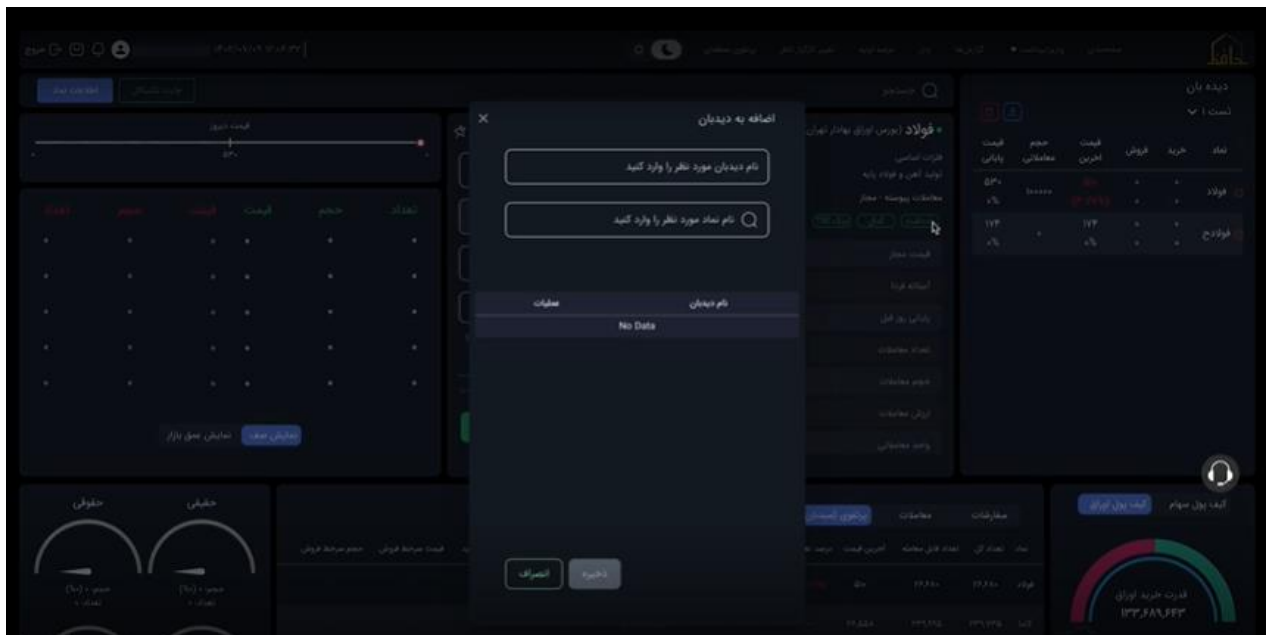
اضافه به دیدبان

نام دیدبان مورد نظر را وارد کنید

نام نماد مورد نظر را وارد کنید

| نام دیدبان | عملیات |
|---|---|
| No Data | |

ذخیره
انصراف

دیده بان
تست ۱

| نماد | خرید | فروش | قیمت آخرین | حجم معاملات | قیمت پایانی |
|---|---|---|---|---|---|
| فولاد | | | | | ۵۳۰ |
| فولادخ | | | ۱۷۴ | | ۱۷۴ |

فولاد (بورس اوراق بهادار تهران)
قیمت مجاز
آستانه فردا
پایانی روز قبل
تعداد معاملات
حجم معاملات
ارزش معاملات
واحد معاملاتی

نمایش صف
نمایش عمق بازار

حقیقی
حقوقی

قدرت خرید اوراق
۱۳۳,۶۸۹,۶۴۳

کیف پول سهام
کیف پول اوراق

معاملات
مشارکت ها
پرتفوی